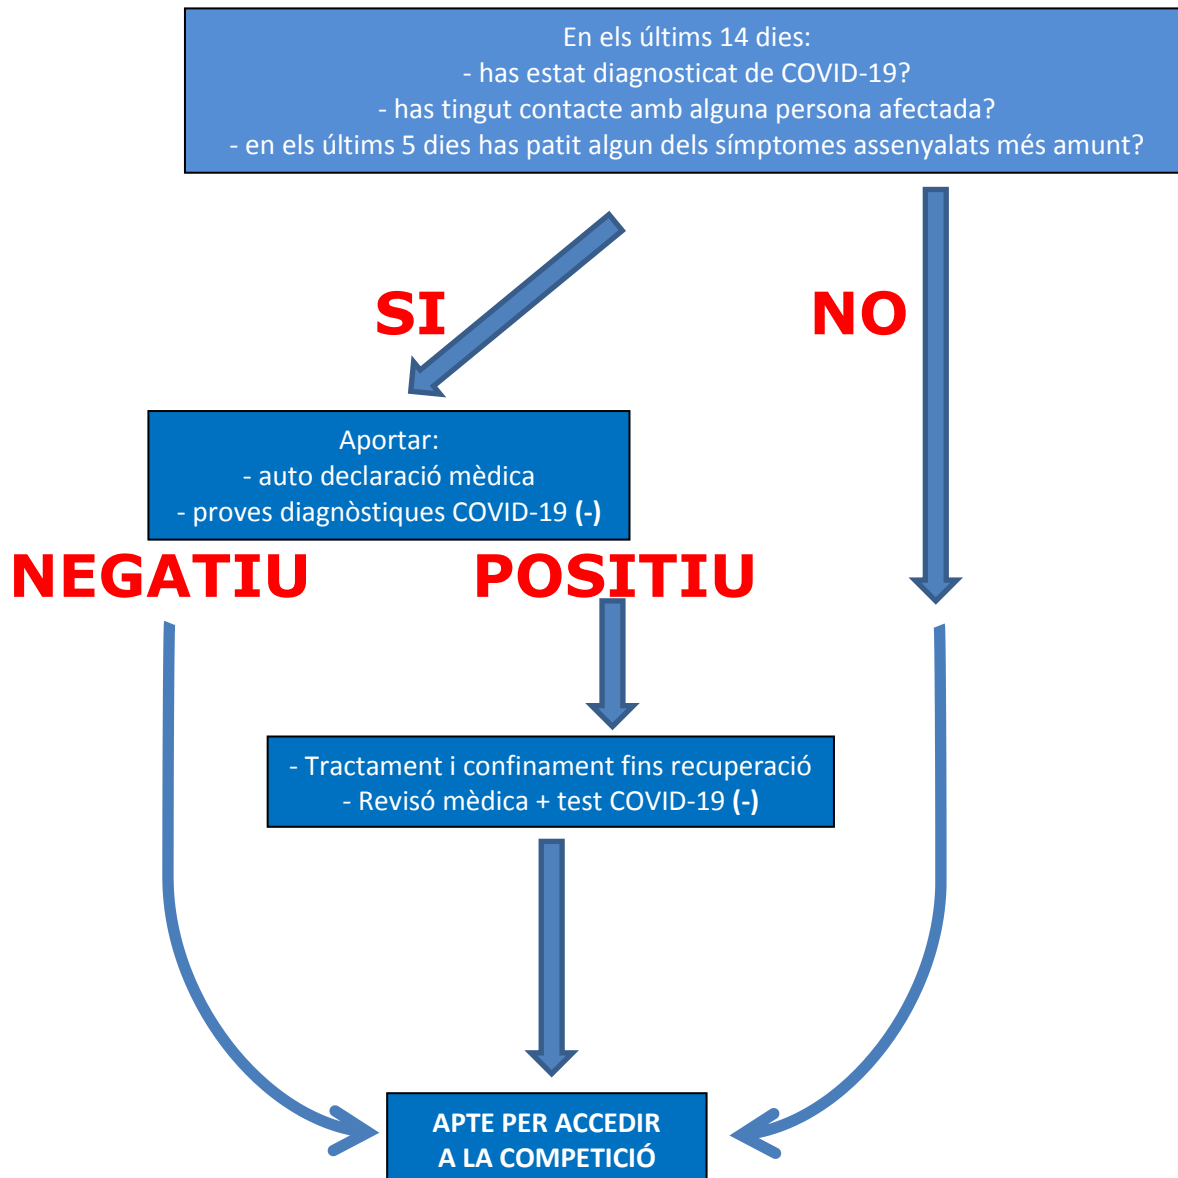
En els últims 14 dies:
- has estat diagnosticat de COVID-19?
- has tingut contacte amb alguna persona afectada?
- en els últims 5 dies has patit algun dels símptomes assenyalats més amunt?

SI

NO

Aportar:
- auto declaració mèdica
- proves diagnòstiques COVID-19 (-)

NEGATIU

POSITIU

- Tractament i confinament fins recuperació
- Revisó mèdica + test COVID-19 (-)

APTE PER ACCEDIR A LA COMPETICIÓ